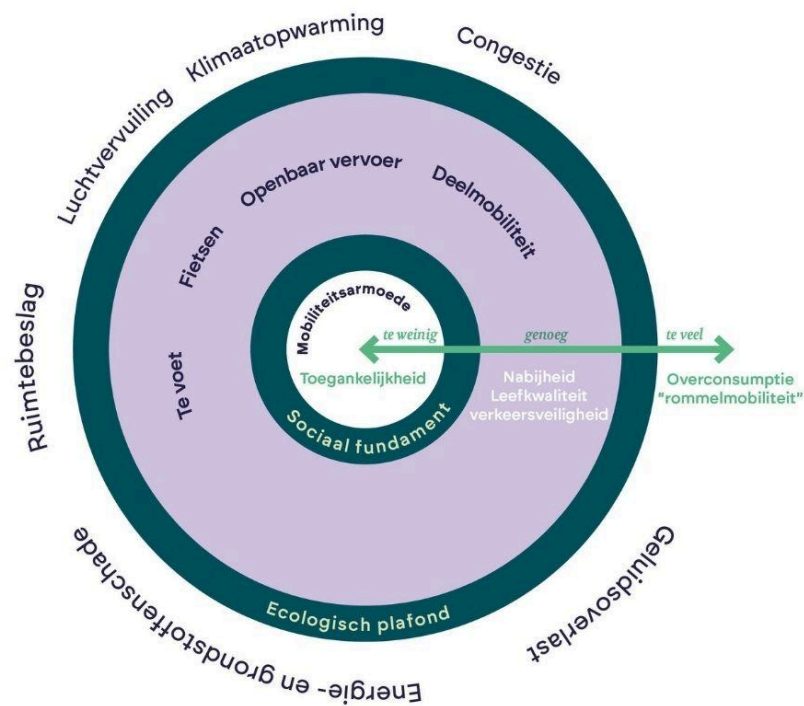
Luchtvervuiling
Klimaatopwarming
Congestie

Openbaar vervoer
Deelmobiliteit
Fietsen

Ruimtebeslag

Mobiliteitsarmoede
te weinig
genoeg
te veel

Te voet
Toegankelijkheid
Nabijheid
Leefkwaliteit
verkeersveiligheid
Overconsumptie
"rommelmobiliteit"

Sociaal fundament

Ecologisch plafond

Energie- en grondstoffenschade
Geluidsoverlast